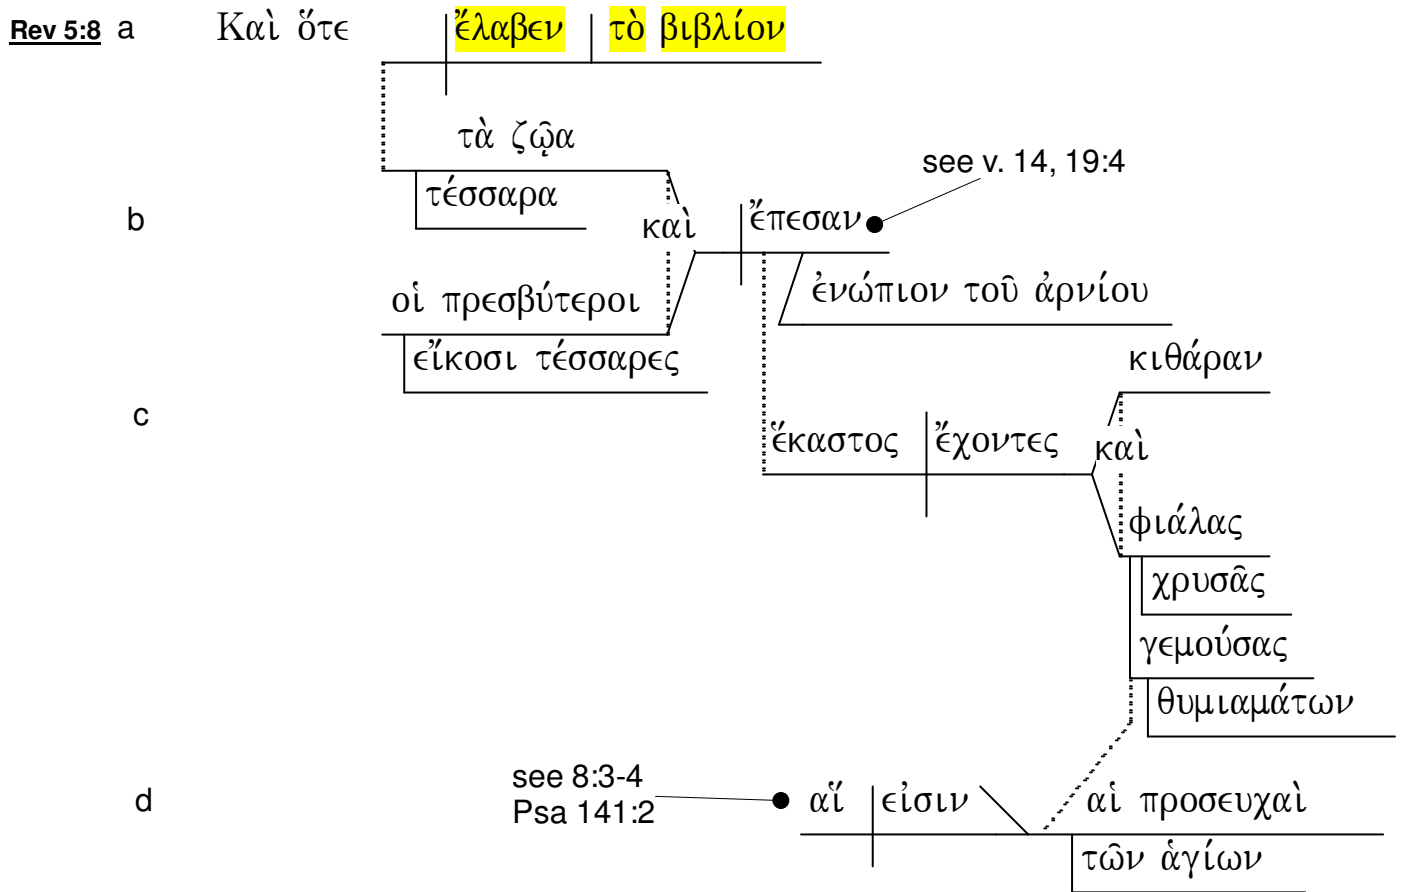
Rev 5:8 a Καὶ ὅτε ἔλαβεν τὸ βιβλίον

τὰ ζῷα

τέσσαρα

b καὶ ἔπεσαν see v. 14, 19:4

οἱ πρεσβύτεροι ἐνώπιον τοῦ ἀρνίου

εἴκοσι τέσσαρες

κιθάραν

c ἕκαστος ἔχοντες καὶ

φιάλας

χρυσᾶς

γεμούσας

θυμιαμάτων

see 8:3-4
Psa 141:2

d αἵ εἰσιν αἱ προσευχαὶ

τῶν ἁγίων